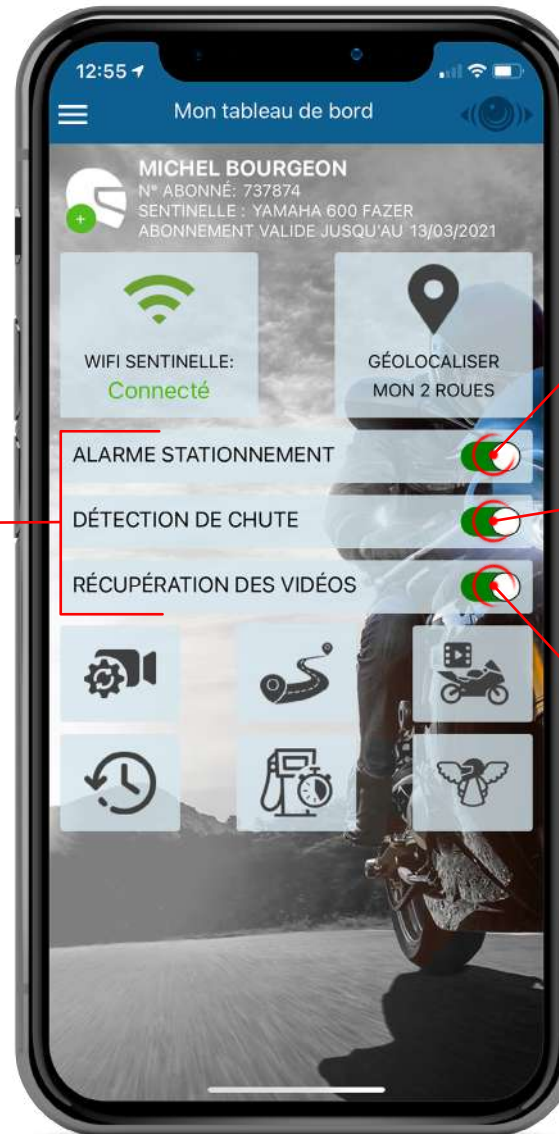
12:55

Mon tableau de bord

MICHEL BOURGEON
N° ABONNÉ: 737874
SENTINELLE : YAMAHA 600 FAZER
ABONNEMENT VALIDE JUSQU'AU 13/03/2021

WIFI SENTINELLE:
Connecté

GÉOLOCALISER
MON 2 ROUES

ALARME STATIONNEMENT

DÉTECTION DE CHUTE

RÉCUPÉRATION DES VIDÉOS